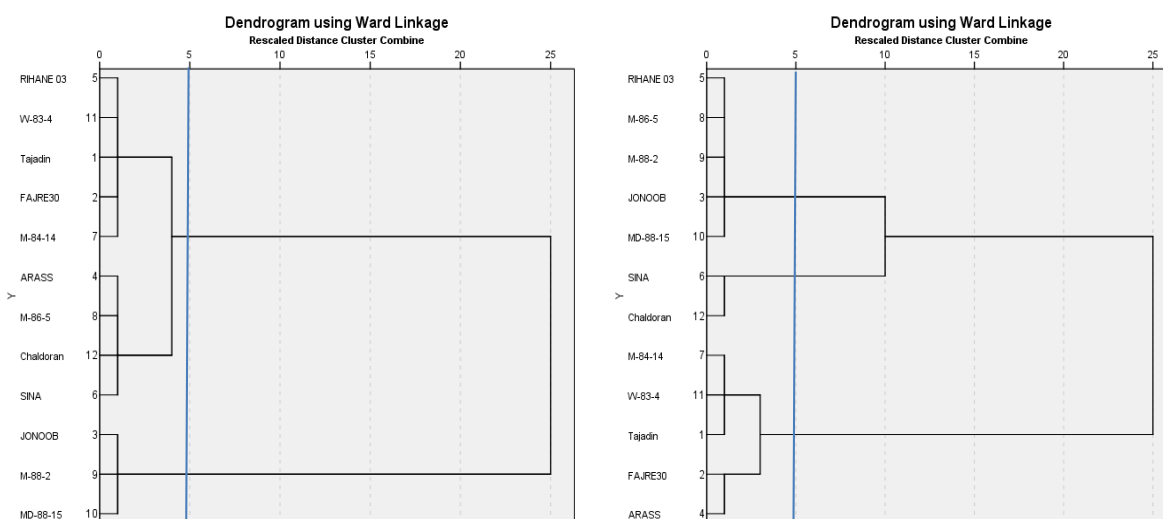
Dendrogram using Ward Linkage
Rescaled Distance Cluster Combine

0 5 10 15 20 25

Y

RIHANE 03 5
W-83-4 11
Tajadin 1
FAJRE30 2
M-84-14 7
ARASS 4
M-86-5 8
Chaldoran 12
SINA 6
JONOOB 3
M-88-2 9
MD-88-15 10

Dendrogram using Ward Linkage
Rescaled Distance Cluster Combine

0 5 10 15 20 25

Y

RIHANE 03 5
M-86-5 8
M-88-2 9
JONOOB 3
MD-88-15 10
SINA 6
Chaldoran 12
M-84-14 7
W-83-4 11
Tajadin 1
FAJRE30 2
ARASS 4